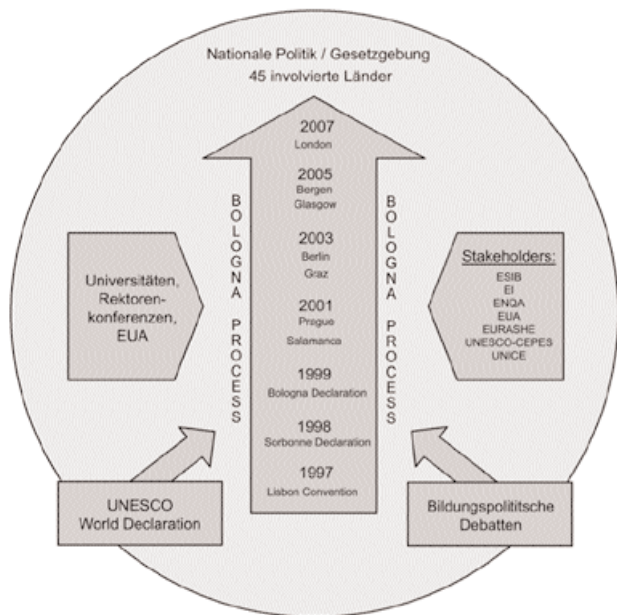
Nationale Politik / Gesetzgebung
45 involvierte Länder

2007
London

2005
Bergen
Glasgow

2003
Berlin
Graz

2001
Prague
Salamanca

1999
Bologna Declaration

1998
Sorbonne Declaration

1997
Lisbon Convention

BOLOGNA PROCESS

BOLOGNA PROCESS

Universitäten, Rektorenkonferenzen, EUA

Stakeholders:
ESIB
EI
ENQA
EUA
EURASHE
UNESCO-CEPES
UNICE

UNESCO
World Declaration

Bildungspolititsche
Debatten